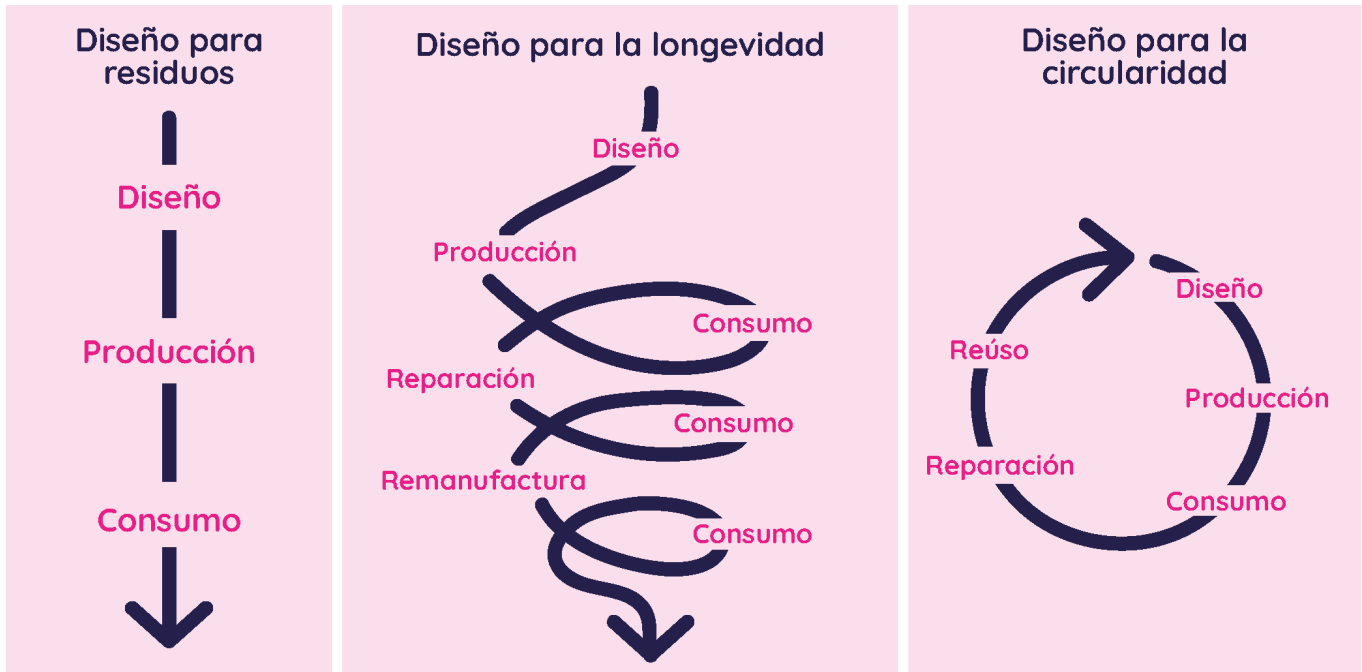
Diseño para residuos

Diseño

Producción

Consumo

Diseño para la longevidad

Diseño

Producción

Consumo

Reparación

Consumo

Remanufactura

Consumo

Diseño para la circularidad

Diseño

Reúso

Producción

Reparación

Consumo